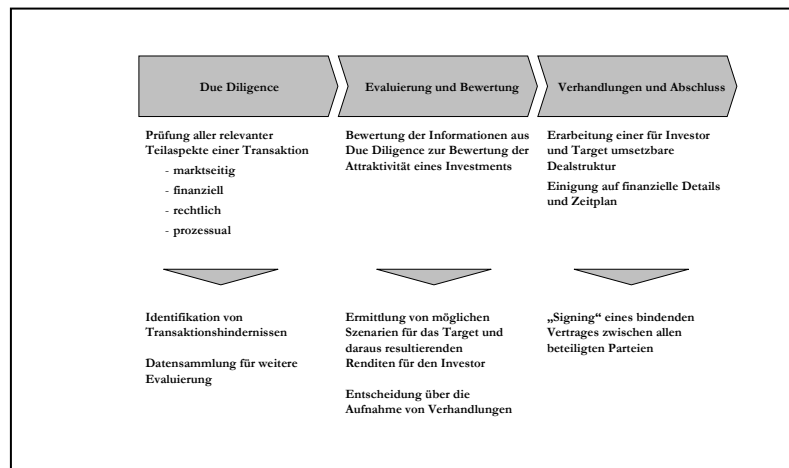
Due Diligence

Prüfung aller relevanter Teilaspekte einer Transaktion

- marktseitig
- finanziell
- rechtlich
- prozessual

Identifikation von Transaktionshindernissen

Datensammlung für weitere Evaluierung

Evaluierung und Bewertung

Bewertung der Informationen aus Due Diligence zur Bewertung der Attraktivität eines Investments

Ermittlung von möglichen Szenarien für das Target und daraus resultierenden Renditen für den Investor

Entscheidung über die Aufnahme von Verhandlungen

Verhandlungen und Abschluss

Erarbeitung einer für Investor und Target umsetzbare Dealstruktur

Einigung auf finanzielle Details und Zeitplan

„Signing“ eines bindenden Vertrages zwischen allen beteiligten Parteien